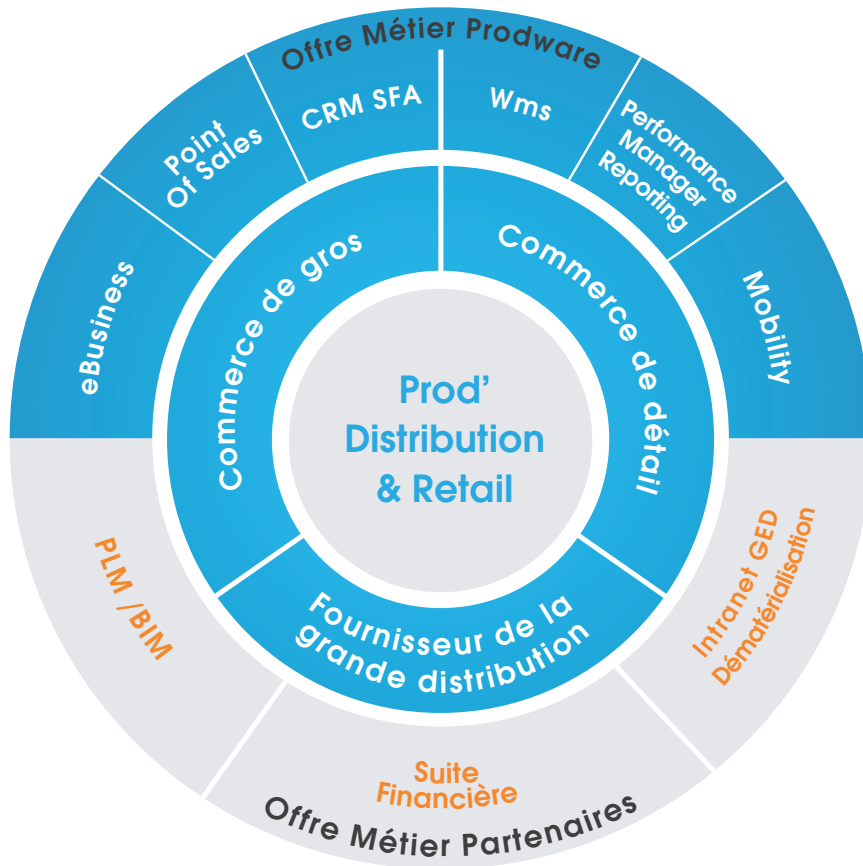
Offre Métier Prodware

eBusiness

Point Of Sales

CRM SFA

Wms

Performance Manager Reporting

Mobility

Commerce de gros

Commerce de détail

Prod' Distribution & Retail

Fournisseur de la grande distribution

PLM /BIM

Suite Financière

Intranet GED Dématérialisation

Offre Métier Partenaires